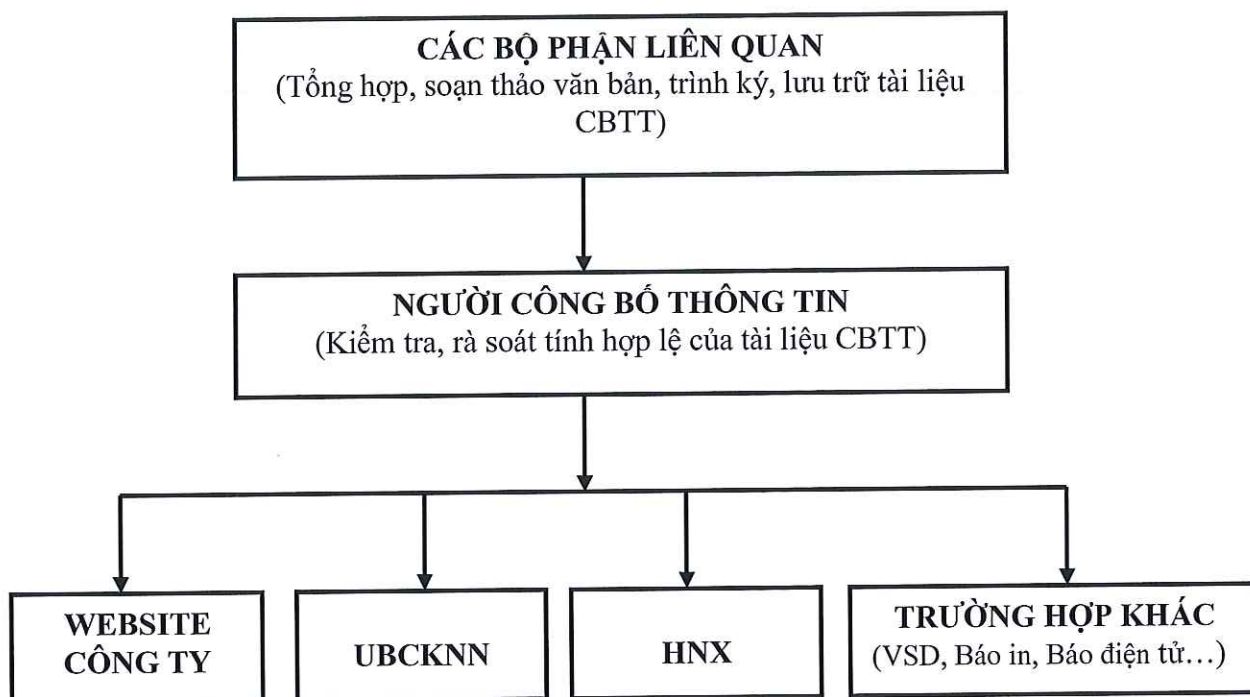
CÁC BỘ PHẬN LIÊN QUAN
(Tổng hợp, soạn thảo văn bản, trình ký, lưu trữ tài liệu CBTT)

NGƯỜI CÔNG BỐ THÔNG TIN
(Kiểm tra, rà soát tính hợp lệ của tài liệu CBTT)

WEBSITE CÔNG TY

UBCKNN

HNX

TRƯỜNG HỢP KHÁC
(VSD, Báo in, Báo điện tử…)